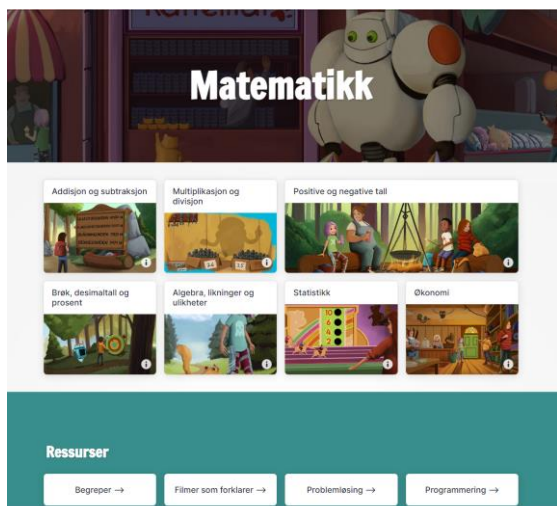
Matematikk

Addisjon og subtraksjon

Multiplikasjon og divisjon

Positive og negative tall

Brøk, desimaltall og prosent

Algebra, likninger og ulikheter

Statistikk

Økonomi

Ressurser

Begreper →

Filmer som forklarer →

Problemløsing →

Programmering →